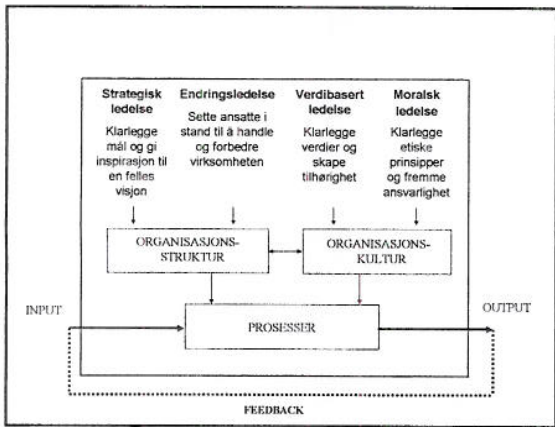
Strategisk ledelse

Klarlegge mål og gi inspirasjon til en felles visjon

Endringsledelse

Sette ansatte i stand til å handle og forbedre virksomheten

Verdibasert ledelse

Klarlegge verdier og skape tilhørighet

Moralsk ledelse

Klarlegge etiske prinsipper og fremme ansvarlighet

ORGANISASJONS-STRUKTUR

ORGANISASJONS-KULTUR

INPUT

PROSESSER

OUTPUT

FEEDBACK